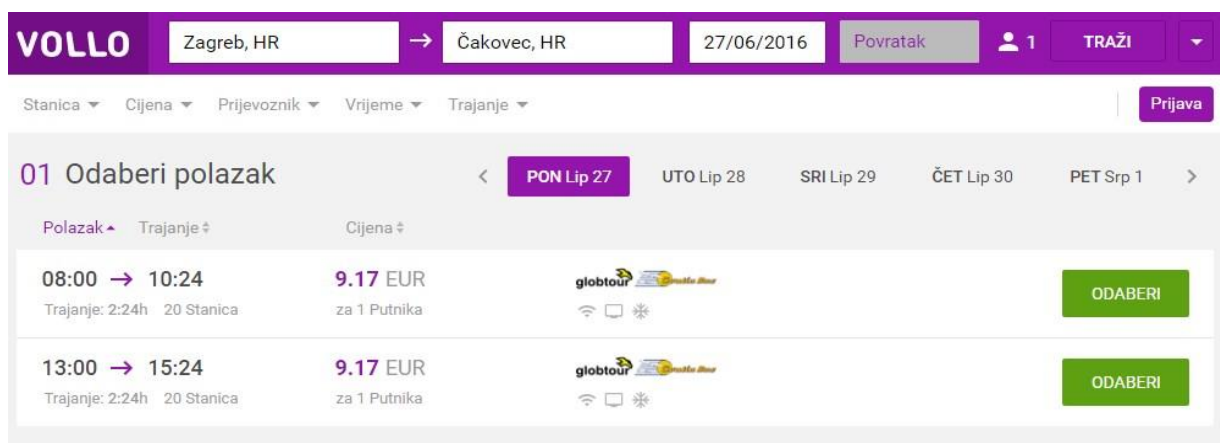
VOLLO Zagreb, HR → Čakovec, HR 27/06/2016 Povratak 1 TRAŽI

Stanica Cijena Prijevoznik Vrijeme Trajanje

Prijava

01 Odaberi polazak

PON Lip 27 UTO Lip 28 SRI Lip 29 ČET Lip 30 PET Srp 1

Polazak Trajanje Cijena

08:00 → 10:24
Trajanje: 2:24h 20 Stanica
9.17 EUR
za 1 Putnika
globtour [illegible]
ODABERI

13:00 → 15:24
Trajanje: 2:24h 20 Stanica
9.17 EUR
za 1 Putnika
globtour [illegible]
ODABERI